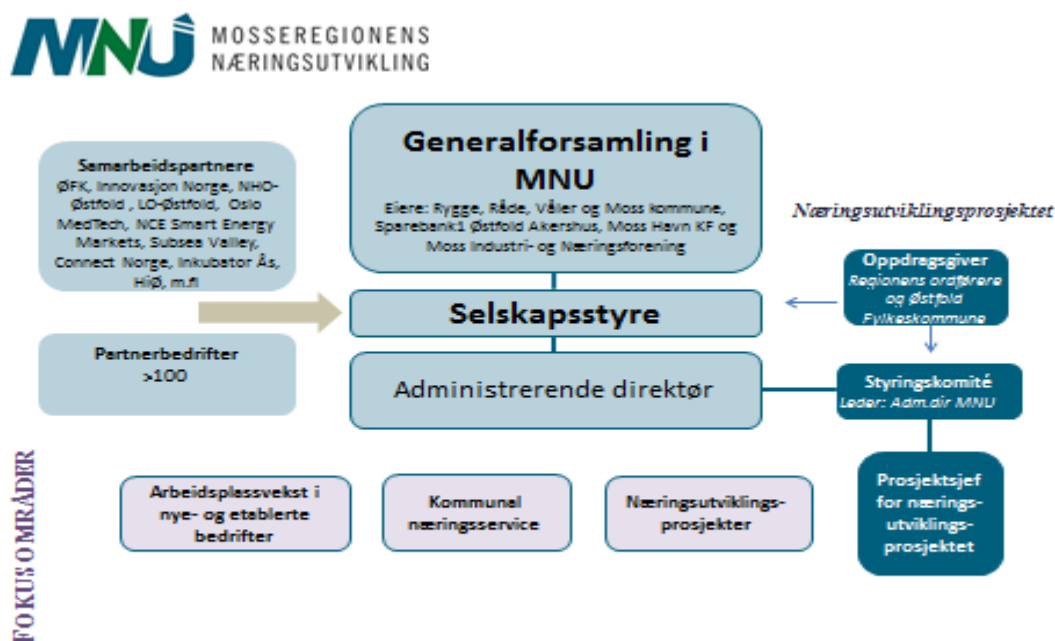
MNU MOSSEREGIONENS NÆRINGSUTVIKLING

Samarbeidspartnere
ØFK, Innovasjon Norge, NHO-Østfold, LO-Østfold, Oslo MedTech, NCE Smart Energy Markets, Subsea Valley, Connect Norge, Inkubator Ås, HiØ, m.fl

Generalforsamling i MNU
Eiere: Rygge, Råde, Våler og Moss kommune, Sparebank1 Østfold Akershus, Moss Havn KF og Moss Industri- og Næringsforening

Næringsutviklingsprosjektet

Oppdragsgiver
Regionens ordførere og Østfold Fylkeskommune

Selskapsstyre

Partnerbedrifter
>100

Administrerende direktør

Styringskomité
Leder: Adm.dir MNU

Prosjektsjef for næringsutviklingsprosjektet

FOKUSOMRÅDER

Arbeidsplassvekst i nye- og etablerte bedrifter

Kommunal næringsservice

Næringsutviklingsprosjekter